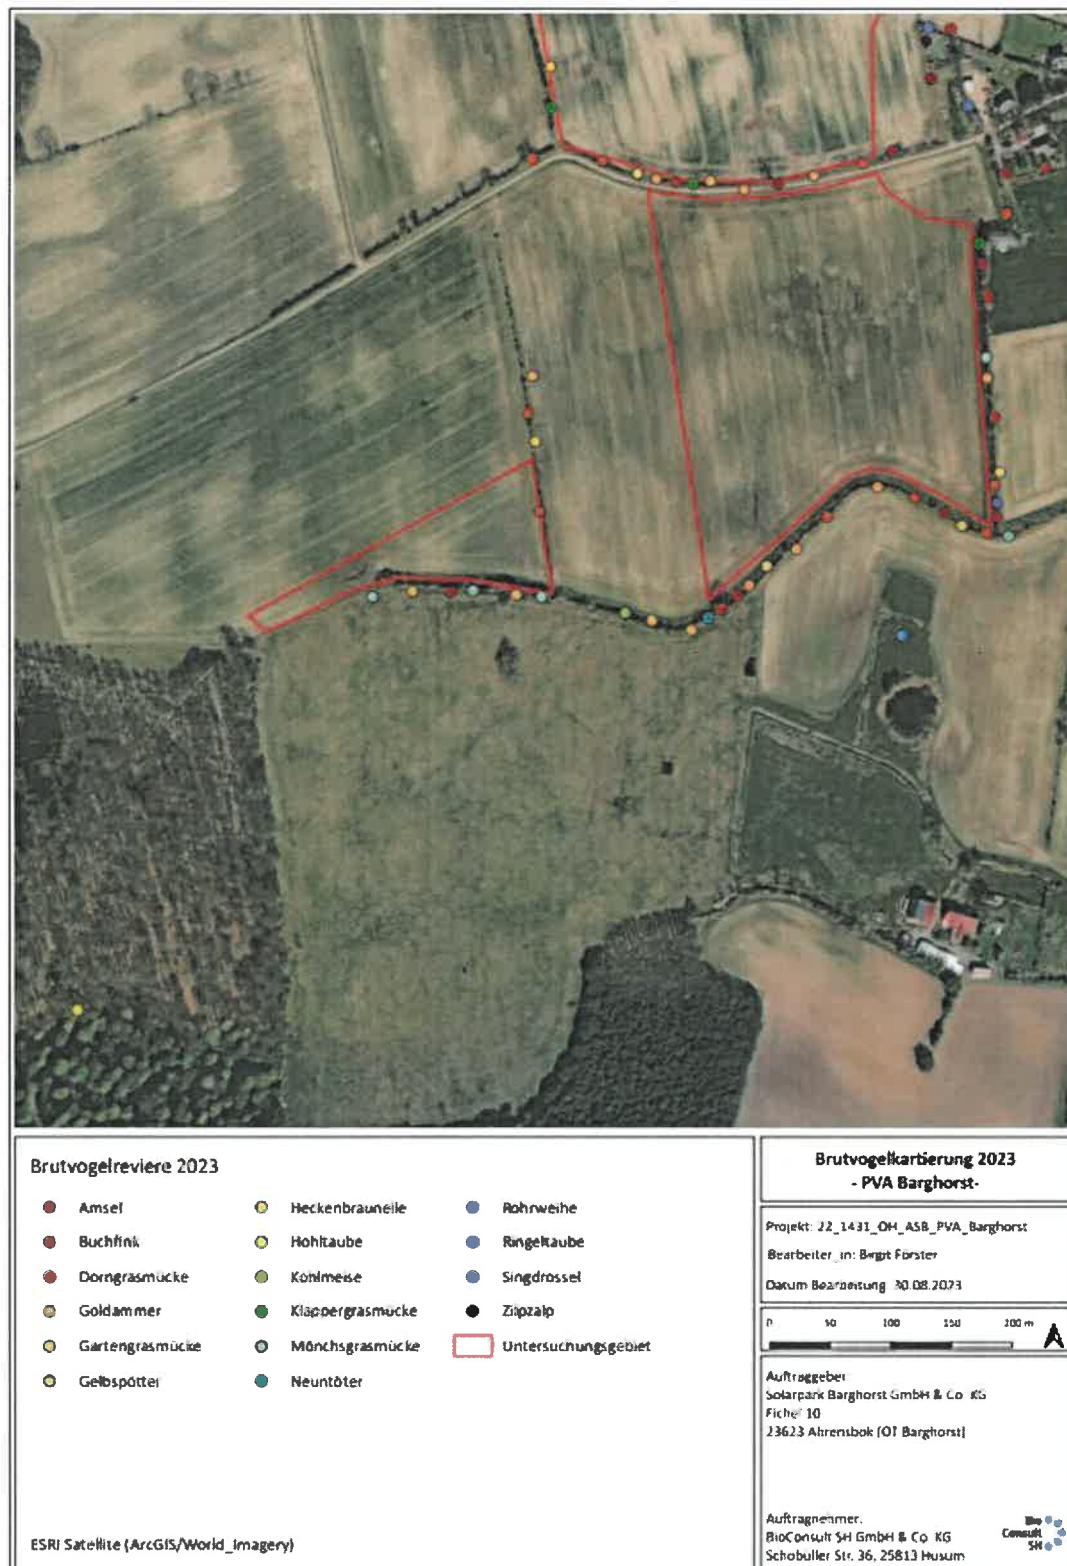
Brutvogelreviere 2023

Amsel
Buchfink
Dorngrasmücke
Goldammer
Gartengrasmücke
Gelbspötter

Heckenbraunelle
Hohltaube
Kohlmeise
Klappergrasmücke
Mönchsgrasmücke
Neuntöter

Rohrweihe
Ringeltaube
Singdrossel
Zilpzalp
Untersuchungsgebiet

ESRI Satellite (ArcGIS/World_Imagery)

Brutvogelkartierung 2023
- PVA Barghorst-

Projekt: 22_1431_OH_ASB_PVA_Barghorst
Bearbeiter_in: Birgit Förster
Datum Bearbeitung: 30.08.2023

0 50 100 150 200 m

Auftraggeber:
Solarpark Barghorst GmbH & Co. KG
Fichel 10
23623 Ahrensbok (OT Barghorst)

Auftragnehmer:
BioConsult SH GmbH & Co. KG
Schobuller Str. 36, 25813 Husum

Bio Consult SH